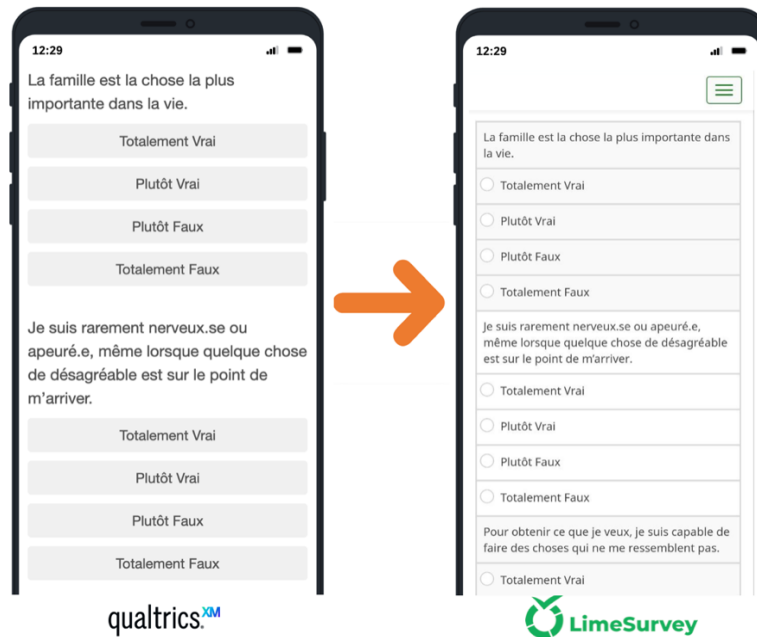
12:29

La famille est la chose la plus importante dans la vie.

Totalement Vrai

Plutôt Vrai

Plutôt Faux

Totalement Faux

Je suis rarement nerveux.se ou apeuré.e, même lorsque quelque chose de désagréable est sur le point de m'arriver.

Totalement Vrai

Plutôt Vrai

Plutôt Faux

Totalement Faux

qualtrics.XM

12:29

La famille est la chose la plus importante dans la vie.

Totalement Vrai

Plutôt Vrai

Plutôt Faux

Totalement Faux

Je suis rarement nerveux.se ou apeuré.e, même lorsque quelque chose de désagréable est sur le point de m'arriver.

Totalement Vrai

Plutôt Vrai

Plutôt Faux

Totalement Faux

Pour obtenir ce que je veux, je suis capable de faire des choses qui ne me ressemblent pas.

Totalement Vrai

LimeSurvey